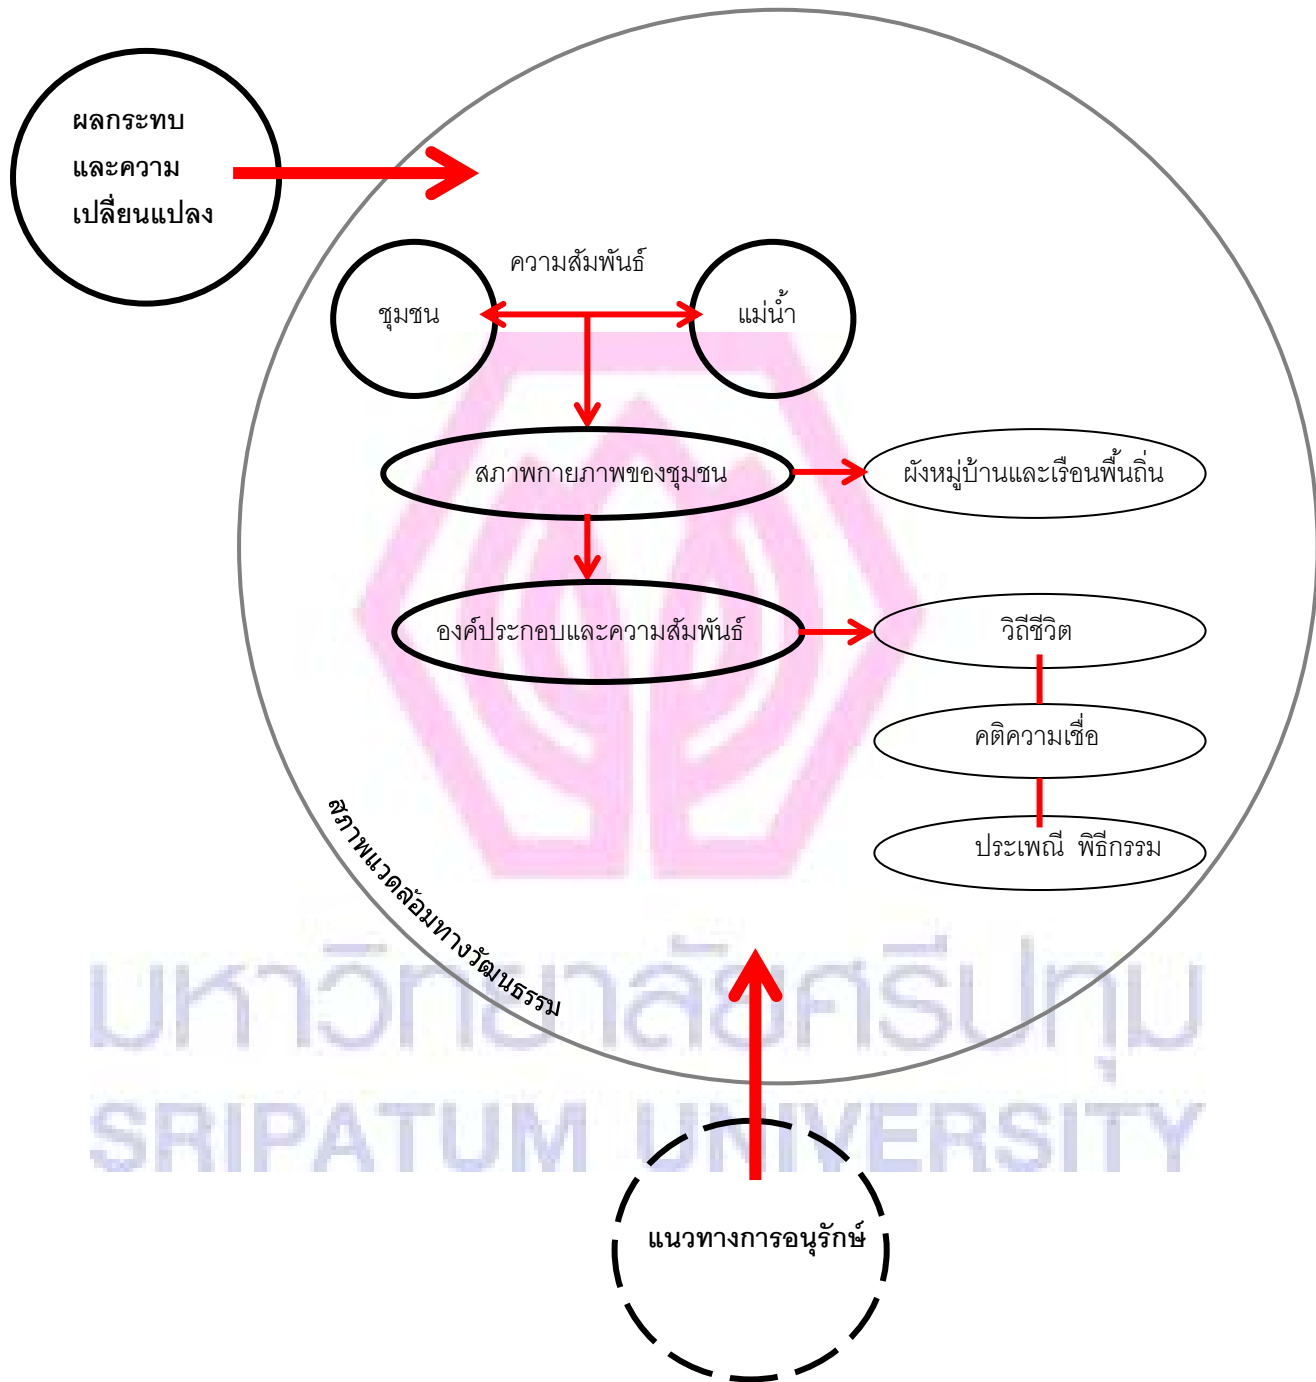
ผลกระทบ
และความ
เปลี่ยนแปลง

ความสัมพันธ์

ชุมชน

แม่น้ำ

สภาพกายภาพของชุมชน

ผังหมู่บ้านและเรือนพื้นถิ่น

องค์ประกอบและความสัมพันธ์

วิถีชีวิต

คติความเชื่อ

ประเพณี พิธีกรรม

สภาพแวดล้อมทางวัฒนธรรม

มหาวิทยาลัยศรีปทุม
SRIPATUM UNIVERSITY

แนวทางการอนุรักษ์